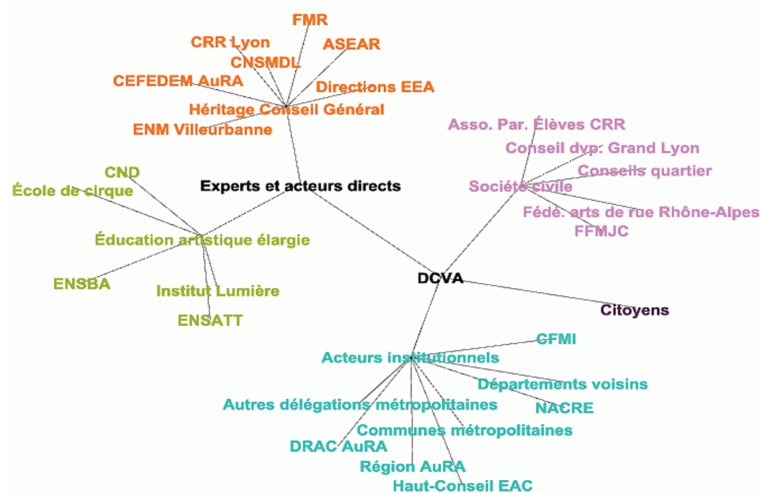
FMR
CRR Lyon
ASEAR
CNSMDL
CEFEDEM AuRA
Directions EEA
Héritage Conseil Général
ENM Villeurbanne

Asso. Par. Élèves CRR
Conseil dvp. Grand Lyon
Conseils quartier
Société civile
Fédé. arts de rue Rhône-Alpes
FFMJC

CND
École de cirque
Experts et acteurs directs
Éducation artistique élargie
ENSBA
Institut Lumière
ENSATT

DCVA
Citoyens

CFMI
Acteurs institutionnels
Départements voisins
NACRE
Autres délégations métropolitaines
Communes métropolitaines
DRAC AuRA
Région AuRA
Haut-Conseil EAC